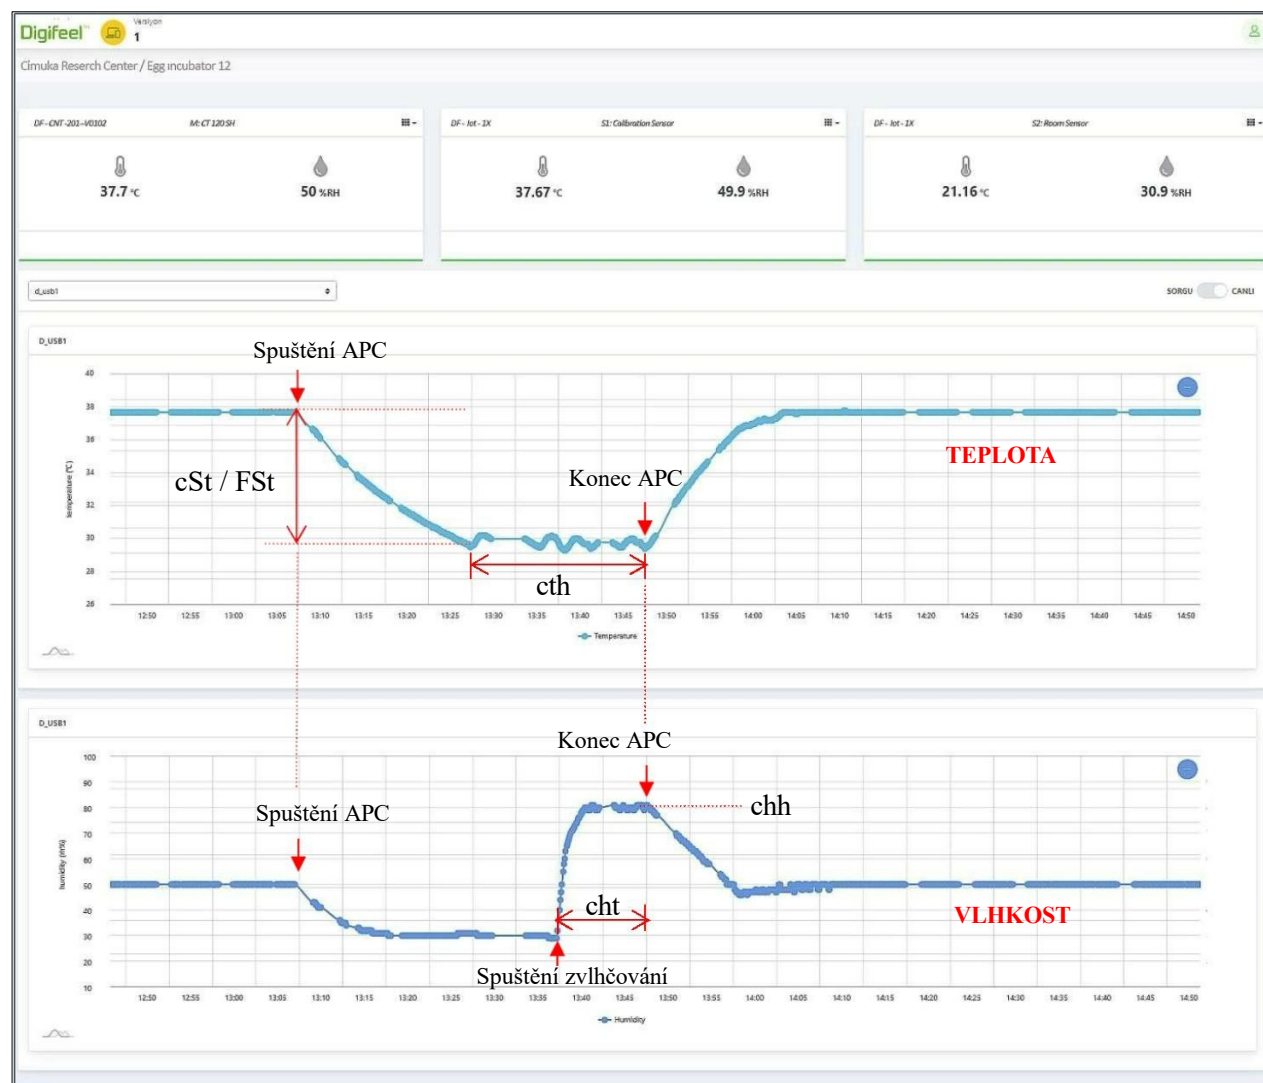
Digifeel Versiyon 1

Cimuka Reserch Center / Egg incubator 12

DF-CNT-201-V0102 M:CT 120 SH
37.7 °C 50 %RH

DF-Iot-1X S1: Calibration Sensor
37.67 °C 49.9 %RH

DF-Iot-1X S2: Room Sensor
21.16 °C 30.9 %RH

d_usb1

SORGU CANLI

D_USB1

Spuštění APC

cSt / FSt

Konec APC

TEPLOTA

cth

40
38
36
34
32
30
28
26

Temperature (°C)

12:50 12:55 13:00 13:05 13:10 13:15 13:20 13:25 13:30 13:35 13:40 13:45 13:50 13:55 14:00 14:05 14:10 14:15 14:20 14:25 14:30 14:35 14:40 14:45 14:50

Temperature

D_USB1

Konec APC

chh

Spuštění APC

cht

VLHKOST

Spuštění zvlhčování

100
90
80
70
60
50
40
30
20
10

Humidity (%RH)

12:50 12:55 13:00 13:05 13:10 13:15 13:20 13:25 13:30 13:35 13:40 13:45 13:50 13:55 14:00 14:05 14:10 14:15 14:20 14:25 14:30 14:35 14:40 14:45 14:50

Humidity